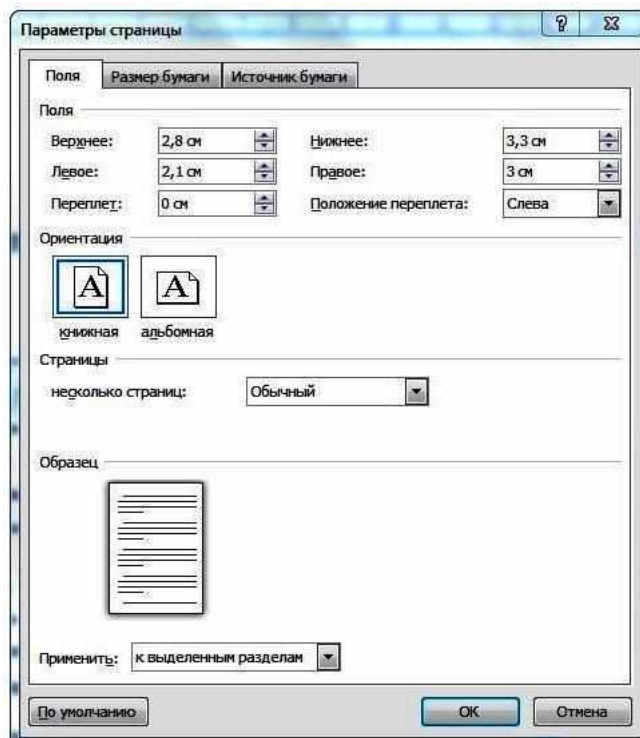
Параметры страницы

? X

Поля | Размер бумаги | Источник бумаги

Поля

Верхнее: 2,8 см Нижнее: 3,3 см

Левое: 2,1 см Правое: 3 см

Переплет: 0 см Положение переплета: Слева

Ориентация

A A

книжная альбомная

Страницы

несколько страниц: Обычный

Образец

Применить: к выделенным разделам

По умолчанию OK Отмена